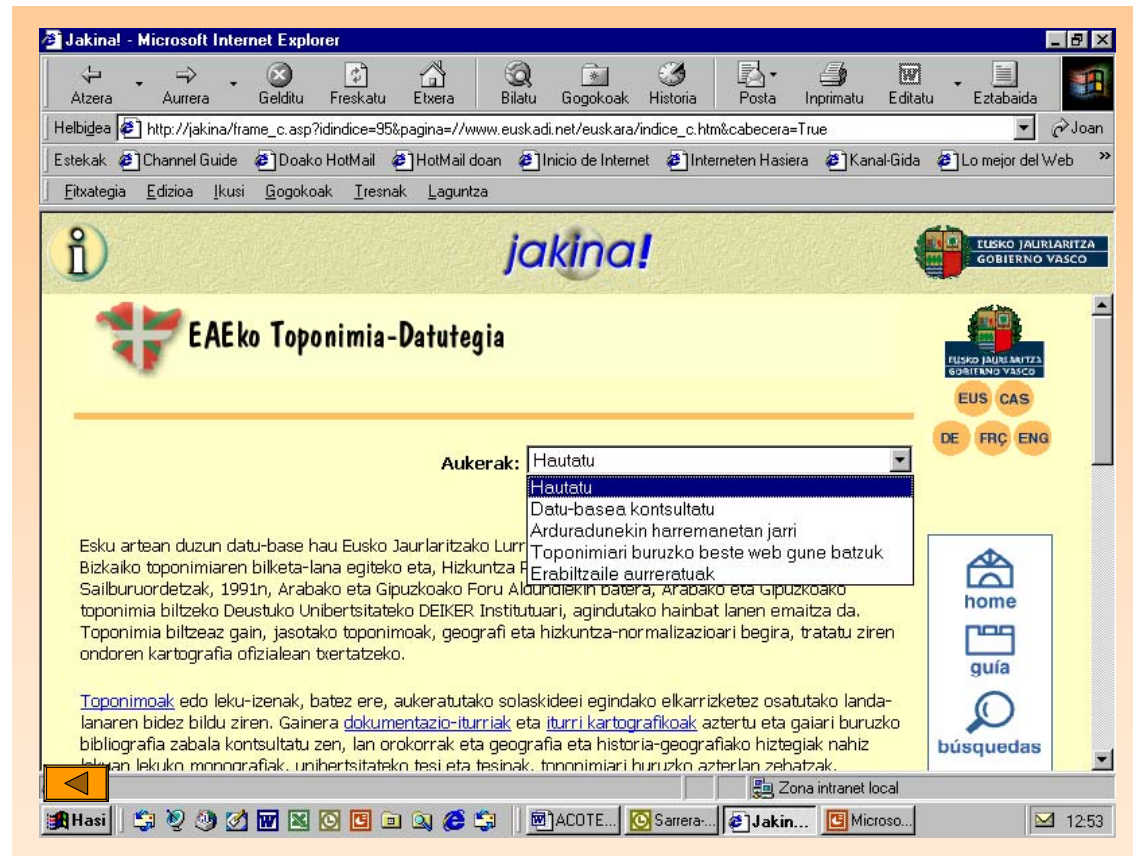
Jakina! - Microsoft Internet Explorer

Atzera Aurrera Gelditu Freskatu Etxera Bilatu Gogokoak Historia Posta Inprimatu Editatu Eztabaida

Helbidea http://jakina/frame_c.asp?idindice=95&pagina=//www.euskadi.net/euskara/indice_c.htm&cabecera=True Joan

Estekak Channel Guide Doako HotMail HotMail doan Inicio de Internet Interneten Hasiera Kanal-Gida Lo mejor del Web

Fitxategia Edizioa Ikusi Gogokoak Tresnak Laguntza

jakina!

EUSKO JAURLARITZA GOBIERNO VASCO

EAEko Toponimia-Datutegia

EUSKO JAURLARITZA GOBIERNO VASCO

EUS CAS
DE FRÇ ENG

Aukerak: Hautatu

Hautatu
Datu-basea kontsultatu
Arduradunekin harremanetan jarri
Toponimiari buruzko beste web gune batzuk
Erabiltzaile aurreratuak

Esku artean duzun datu-base hau Eusko Jaurlaritzako Lurr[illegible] Bizkaiko toponimiaren bilketa-lana egiteko eta, Hizkuntza P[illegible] Sailburuordetzak, 1991n, Arabako eta Gipuzkoako Foru Aldundiekin batera, Arabako eta Gipuzkoako toponimia biltzeko Deustuko Unibertsitateko DEIKER Institutuari, agindutako hainbat lanen emaitza da. Toponimia biltzeaz gain, jasotako toponimoak, geografi eta hizkuntza-normalizazioari begira, tratatu ziren ondoren kartografia ofizialean txertatzeko.

Toponimoak edo leku-izenak, batez ere, aukeratutako solaskideei egindako elkarrizketez osatutako landalanaren bidez bildu ziren. Gainera dokumentazio-iturriak eta iturri kartografikoak aztertu eta gaiari buruzko bibliografia zabala kontsultatu zen, lan orokorrak eta geografia eta historia-geografiako hiztegiak nahiz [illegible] lekuko monografiak, unibertsitateko tesi eta tesinak, toponimiari buruzko azterlan zehatzak.

home
guía
búsquedas

Zona intranet local

Hasi ACOTE... Sarrera-... Jakin... Microso... 12:53